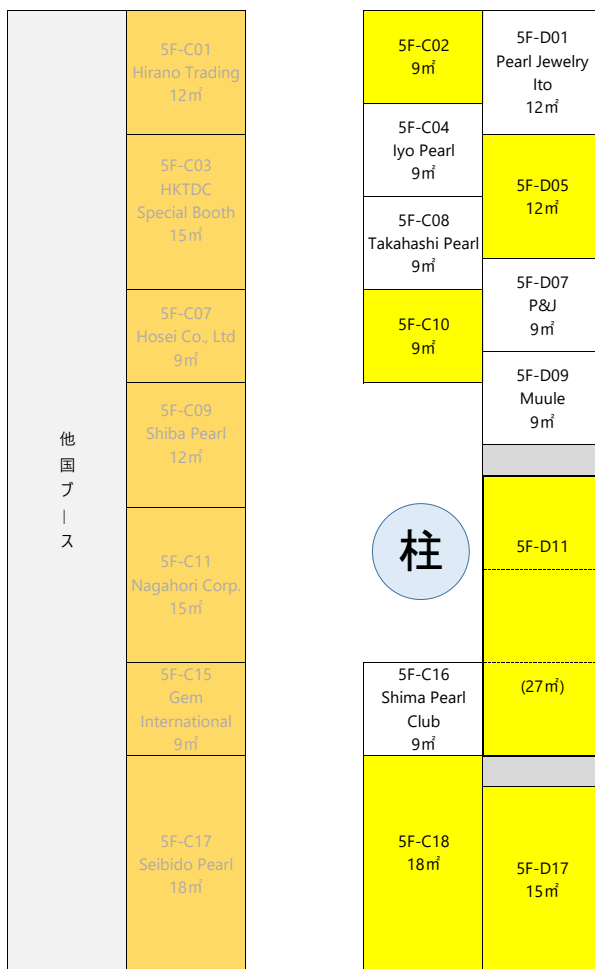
他国ブース

5F-C01
Hirano Trading
12㎡

5F-C03
HKTDC
Special Booth
15㎡

5F-C07
Hosei Co., Ltd
9㎡

5F-C09
Shiba Pearl
12㎡

5F-C11
Nagahori Corp.
15㎡

5F-C15
Gem
International
9㎡

5F-C17
Seibido Pearl
18㎡

5F-C02
9㎡

5F-C04
Iyo Pearl
9㎡

5F-C08
Takahashi Pearl
9㎡

5F-C10
9㎡

柱

5F-C16
Shima Pearl
Club
9㎡

5F-C18
18㎡

5F-D01
Pearl Jewelry
Ito
12㎡

5F-D05
12㎡

5F-D07
P&J
9㎡

5F-D09
Muule
9㎡

5F-D11

(27㎡)

5F-D17
15㎡